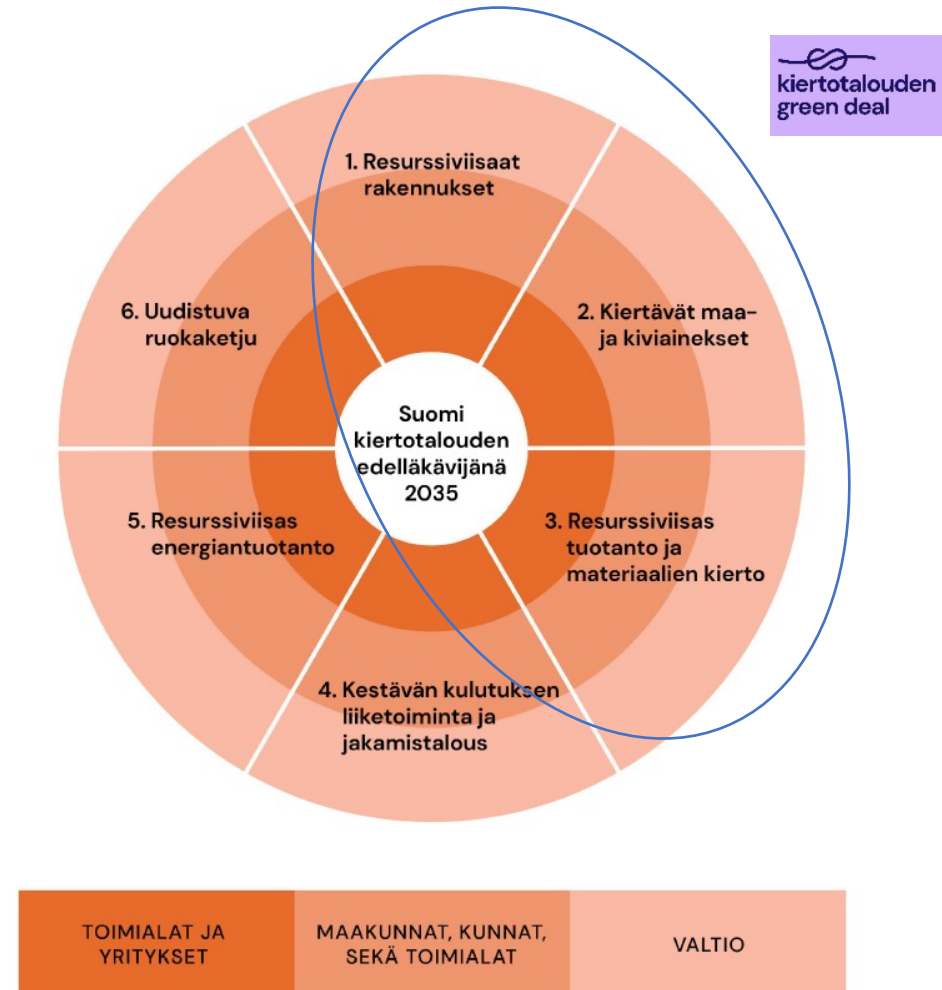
kiertotalouden green deal

1. Resurssiviisaat rakennukset

2. Kiertävät maa- ja kiviainekset

3. Resurssiviisas tuotanto ja materiaalien kierto

4. Kestävän kulutuksen liiketoiminta ja jakamistalous

5. Resurssiviisas energiantuotanto

6. Uudistuva ruokaketju

Suomi kiertotalouden edelläkävijänä 2035

| TOIMIALAT JA YRITYKSET | MAAKUNNAT, KUNNAT, SEKÄ TOIMIALAT | VALTIO |
|---|---|---|